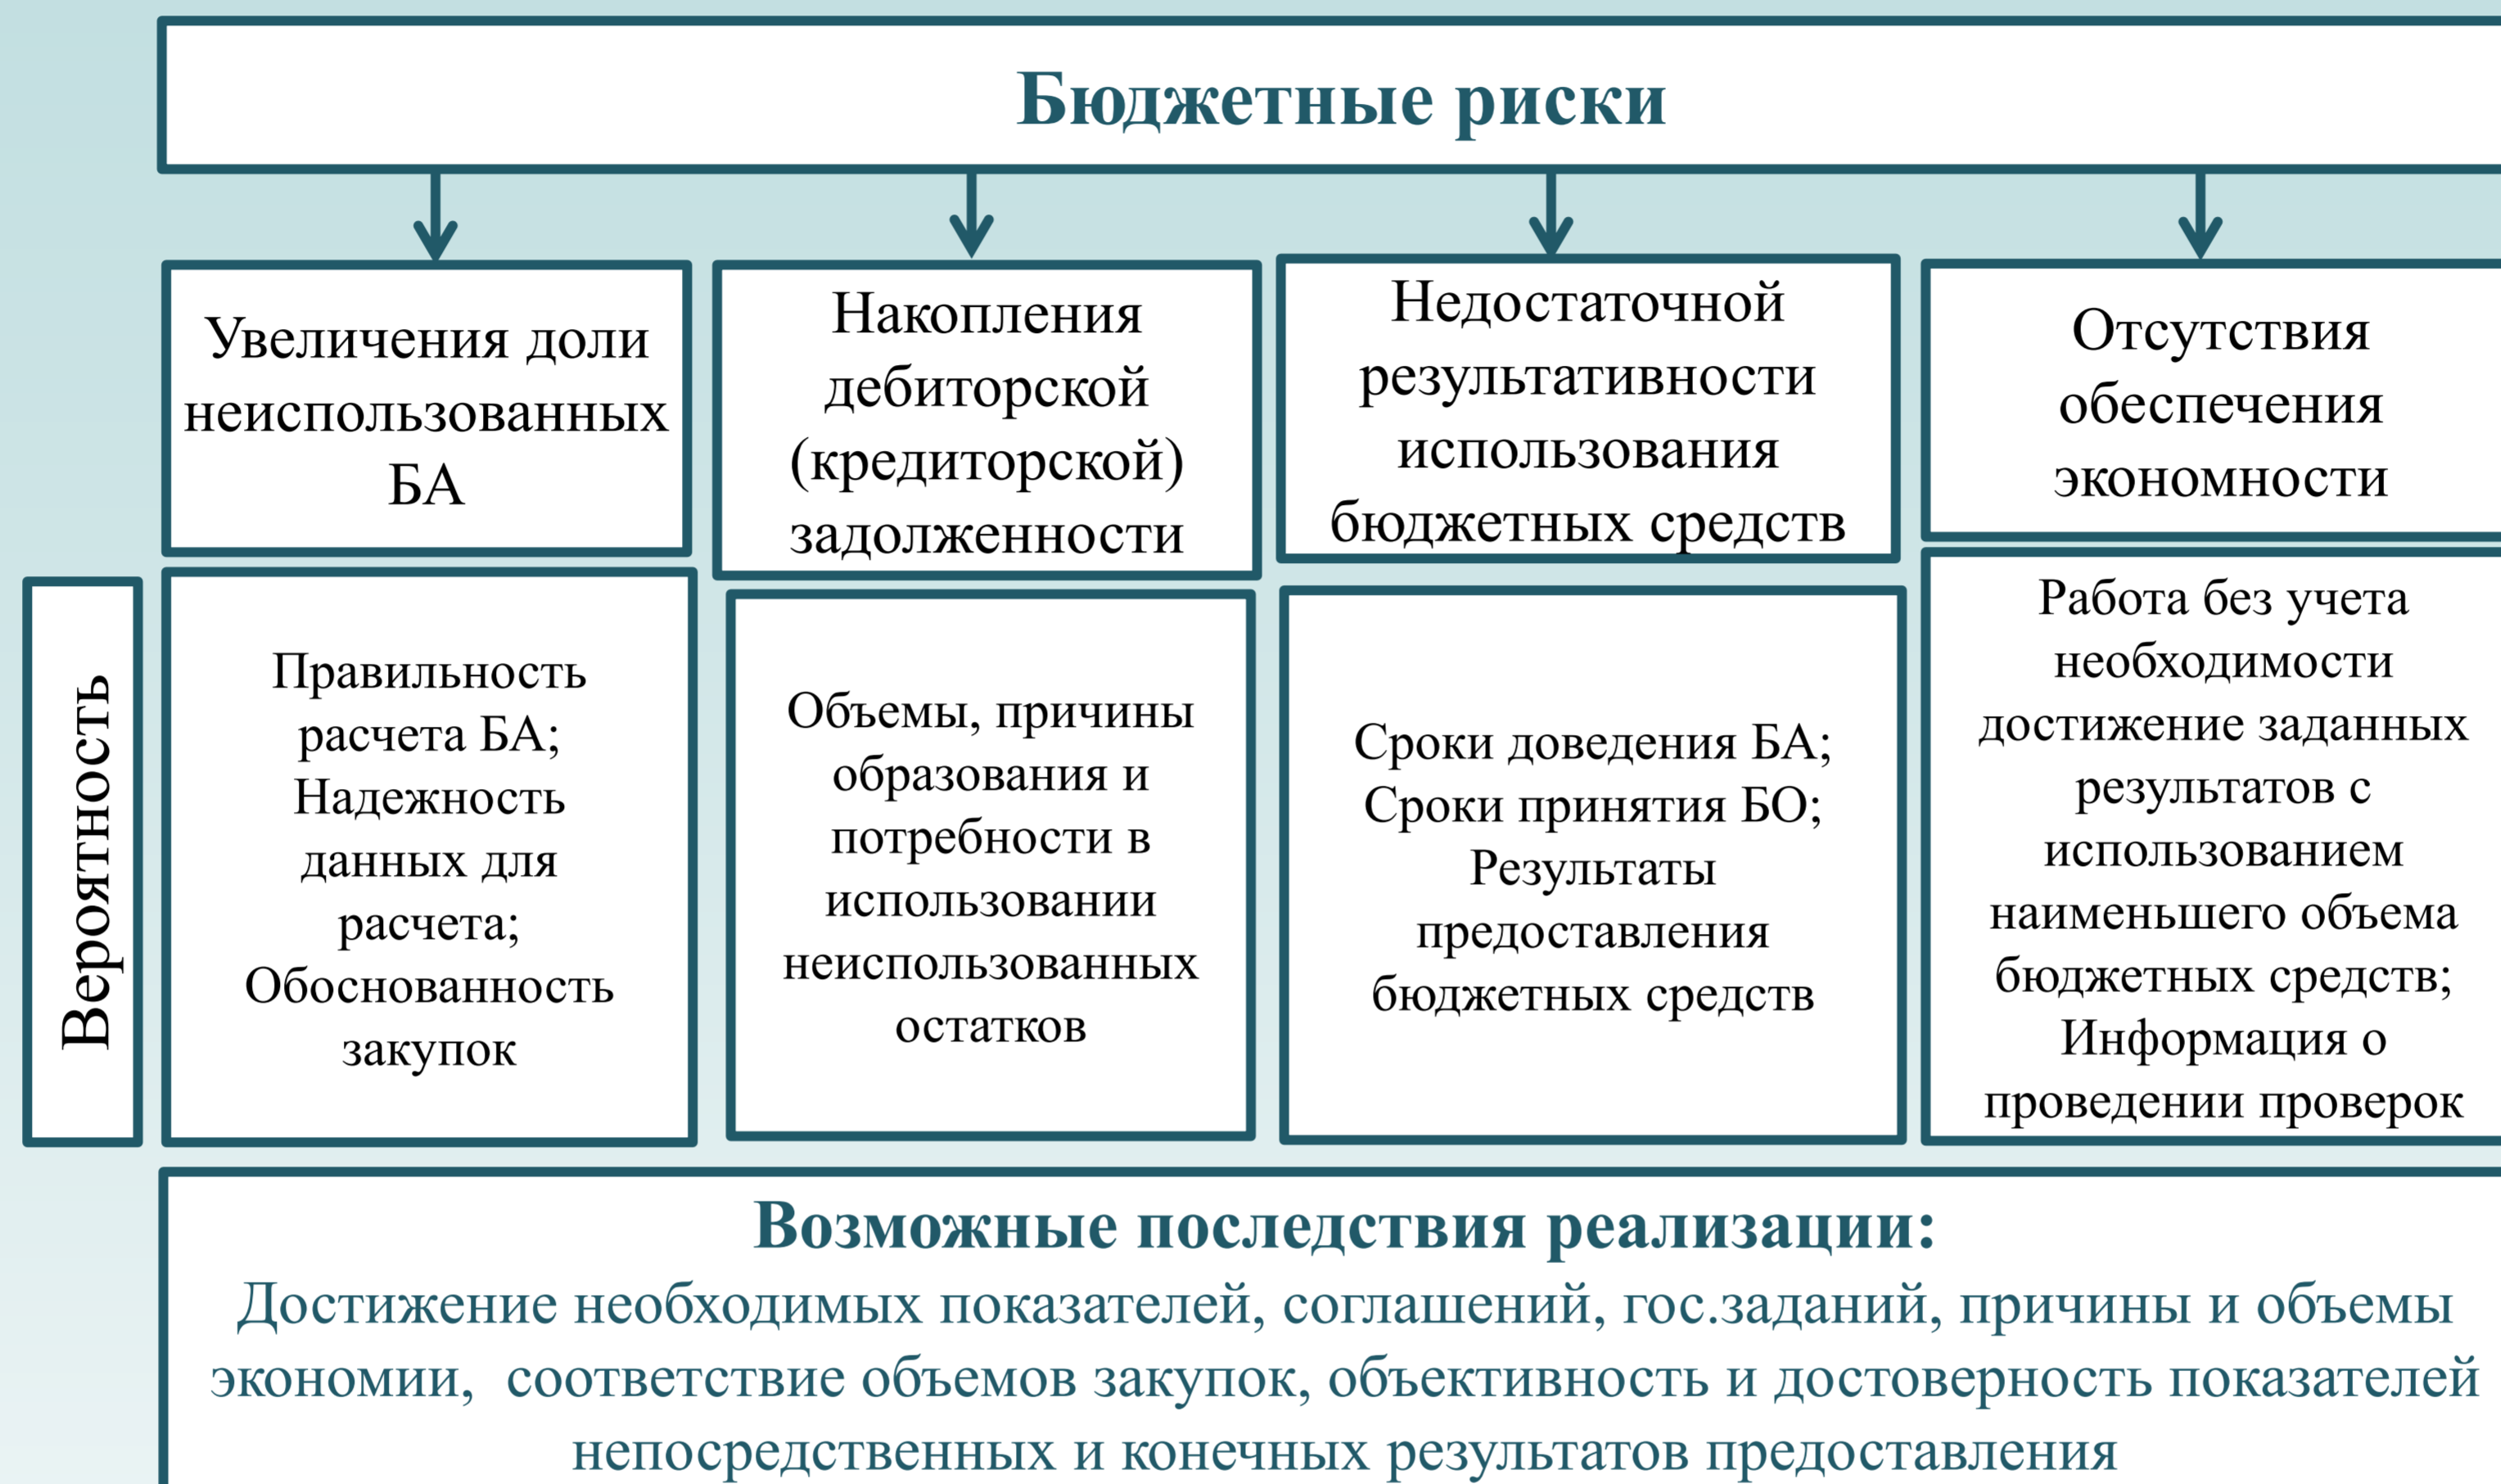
Бюджетные риски

Увеличения доли неиспользованных БА

Накопления дебиторской (кредиторской) задолженности

Недостаточной результативности использования бюджетных средств

Отсутствия обеспечения экономности

Вероятность

Правильность расчета БА; Надежность данных для расчета; Обоснованность закупок

Объемы, причины образования и потребности в использовании неиспользованных остатков

Сроки доведения БА; Сроки принятия БО; Результаты предоставления бюджетных средств

Работа без учета необходимости достижение заданных результатов с использованием наименьшего объема бюджетных средств; Информация о проведении проверок

Возможные последствия реализации:
Достижение необходимых показателей, соглашений, гос.заданий, причины и объемы экономии, соответствие объемов закупок, объективность и достоверность показателей непосредственных и конечных результатов предоставления